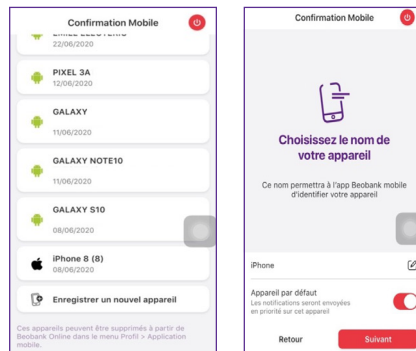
Confirmation Mobile

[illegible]
22/06/2020

PIXEL 3A
12/06/2020

GALAXY
11/06/2020

GALAXY NOTE10
11/06/2020

GALAXY S10
08/06/2020

iPhone 8 (8)
08/06/2020

Enregistrer un nouvel appareil

Ces appareils peuvent être supprimés à partir de Beobank Online dans le menu Profil > Application mobile.

Confirmation Mobile

Choisissez le nom de votre appareil

Ce nom permettra à l'app Beobank mobile d'identifier votre appareil

iPhone

Appareil par défaut
Les notifications seront envoyées en priorité sur cet appareil

Retour

Suivant